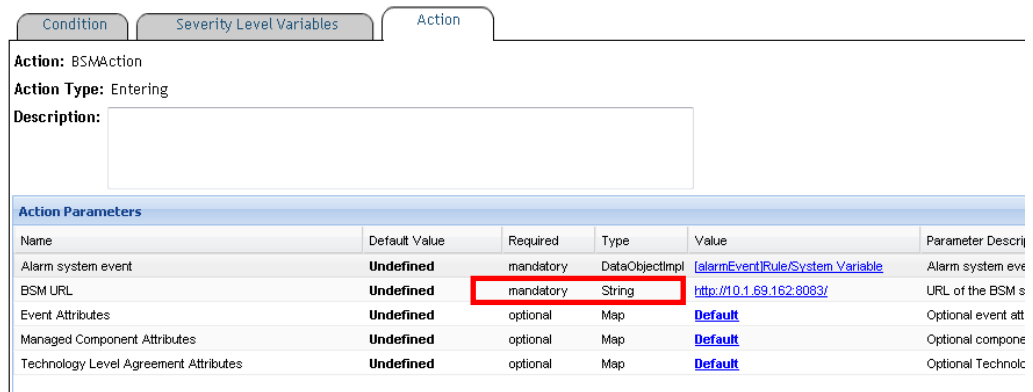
Condition | Severity Level Variables | Action

Action: BSMAction

Action Type: Entering

Description:

Action Parameters

| Name | Default Value | Required | Type | Value | Parameter Descri |
|---|---|---|---|---|---|
| Alarm system event | Undefined | mandatory | DataObjectImpl | [alarmEvent]Rule/System Variable | Alarm system eve |
| BSM URL | Undefined | mandatory | String | http://10.1.69.162:8083/ | URL of the BSM s |
| Event Attributes | Undefined | optional | Map | Default | Optional event att |
| Managed Component Attributes | Undefined | optional | Map | Default | Optional compone |
| Technology Level Agreement Attributes | Undefined | optional | Map | Default | Optional Technolo |